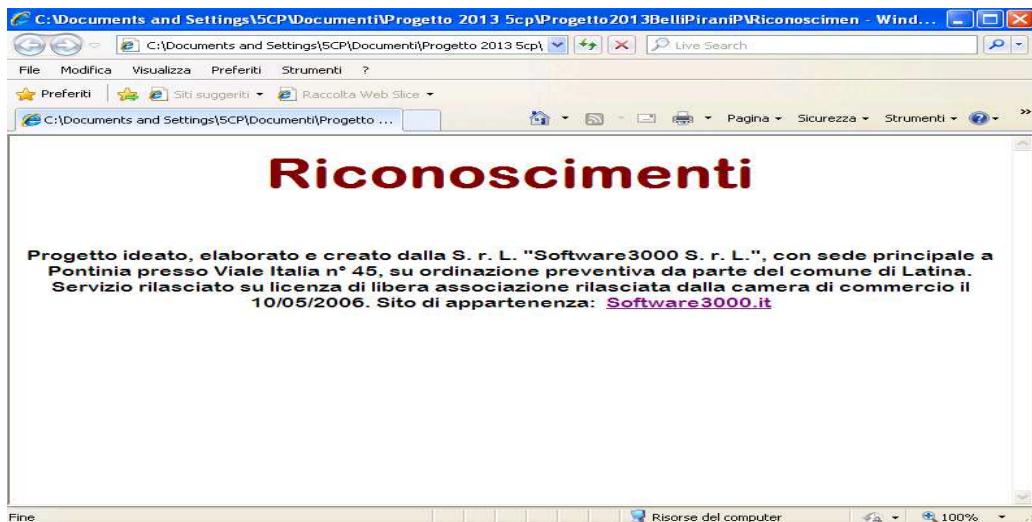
C:\Documents and Settings\5CP\Documenti\Progetto 2013 5cp\Progetto2013BelliPiraniP\Riconoscimen - Wind...

C:\Documents and Settings\5CP\Documenti\Progetto 2013 5cp\

Live Search

File Modifica Visualizza Preferiti Strumenti ?

Preferiti Siti suggeriti Raccolta Web Slice

C:\Documents and Settings\5CP\Documenti\Progetto ...

Pagina Sicurezza Strumenti

Riconoscimenti

Progetto ideato, elaborato e creato dalla S. r. L. "Software3000 S. r. L.", con sede principale a Pontinia presso Viale Italia n° 45, su ordinazione preventiva da parte del comune di Latina. Servizio rilasciato su licenza di libera associazione rilasciata dalla camera di commercio il 10/05/2006. Sito di appartenenza: Software3000.it

Fine

Risorse del computer

100%